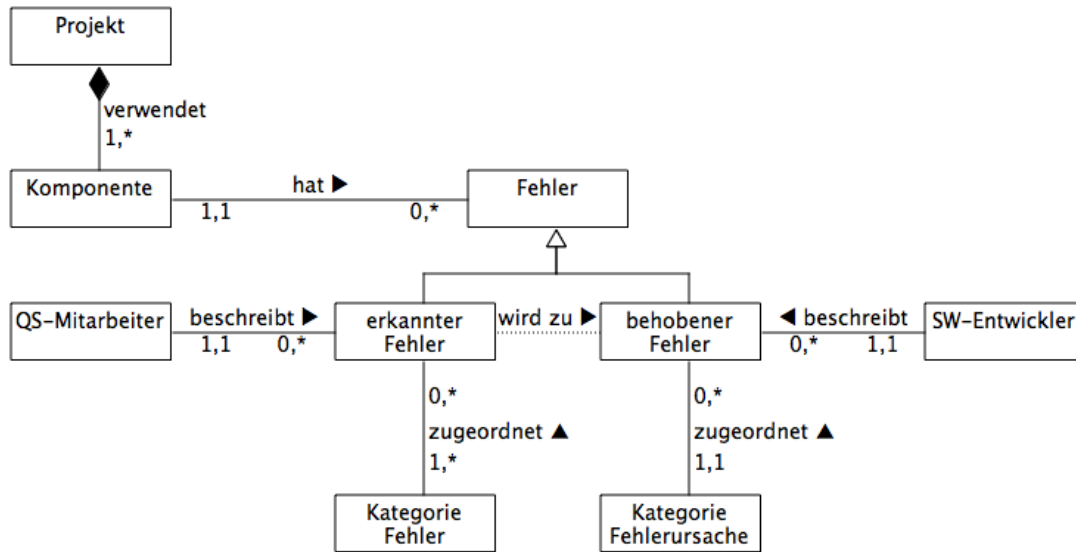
Projekt

verwendet
1,*

Komponente

hat ▶

1,1

0,*

Fehler

QS-Mitarbeiter

beschreibt ▶

1,1

0,*

erkannter Fehler

wird zu ▶

behobener Fehler

◀ beschreibt

0,*

1,1

SW-Entwickler

0,*
zugeordnet ▲
1,*

0,*
zugeordnet ▲
1,1

Kategorie Fehler

Kategorie Fehlerursache